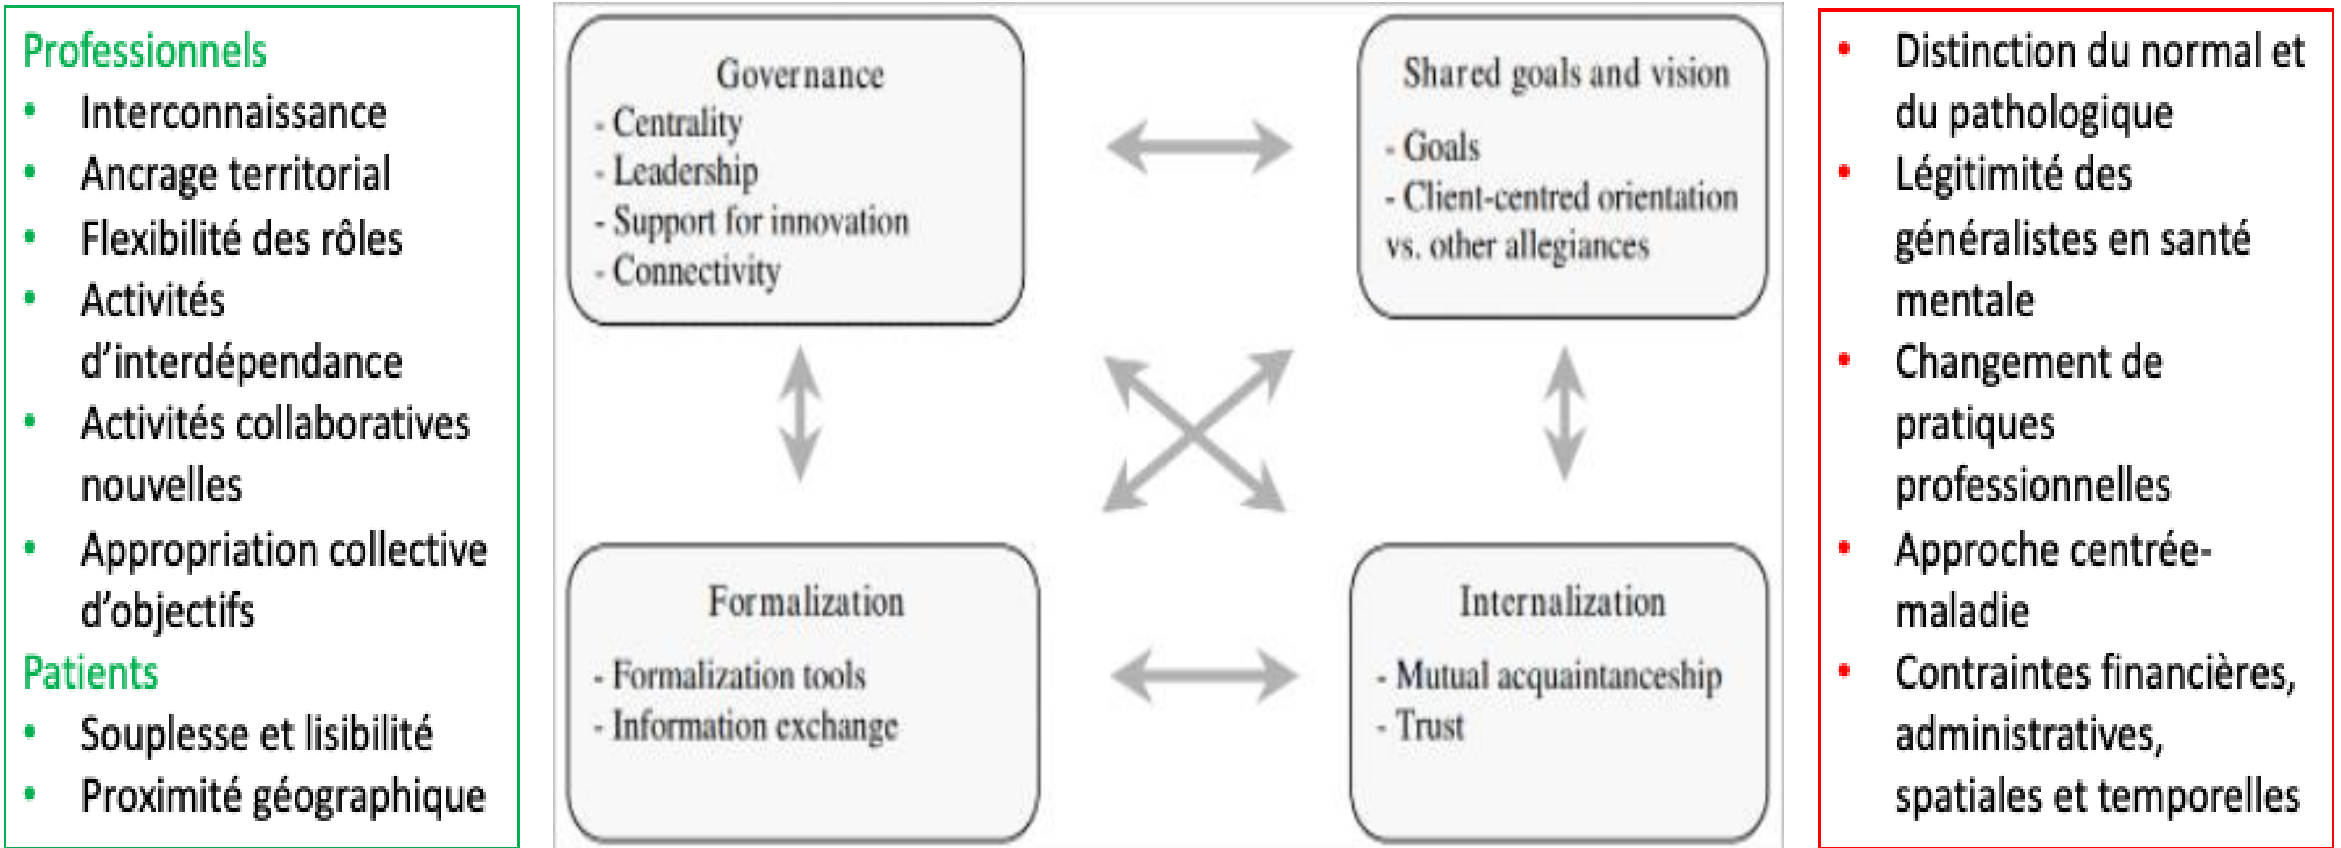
Professionnels
- Interconnaissance
- Ancrage territorial
- Flexibilité des rôles
- Activités d'interdépendance
- Activités collaboratives nouvelles
- Appropriation collective d'objectifs

Patients
- Souplesse et lisibilité
- Proximité géographique

Governance
- Centrality
- Leadership
- Support for innovation
- Connectivity

Shared goals and vision
- Goals
- Client-centred orientation vs. other allegiances

Formalization
- Formalization tools
- Information exchange

Internalization
- Mutual acquaintanceship
- Trust

- Distinction du normal et du pathologique
- Légitimité des généralistes en santé mentale
- Changement de pratiques professionnelles
- Approche centrée-maladie
- Contraintes financières, administratives, spatiales et temporelles